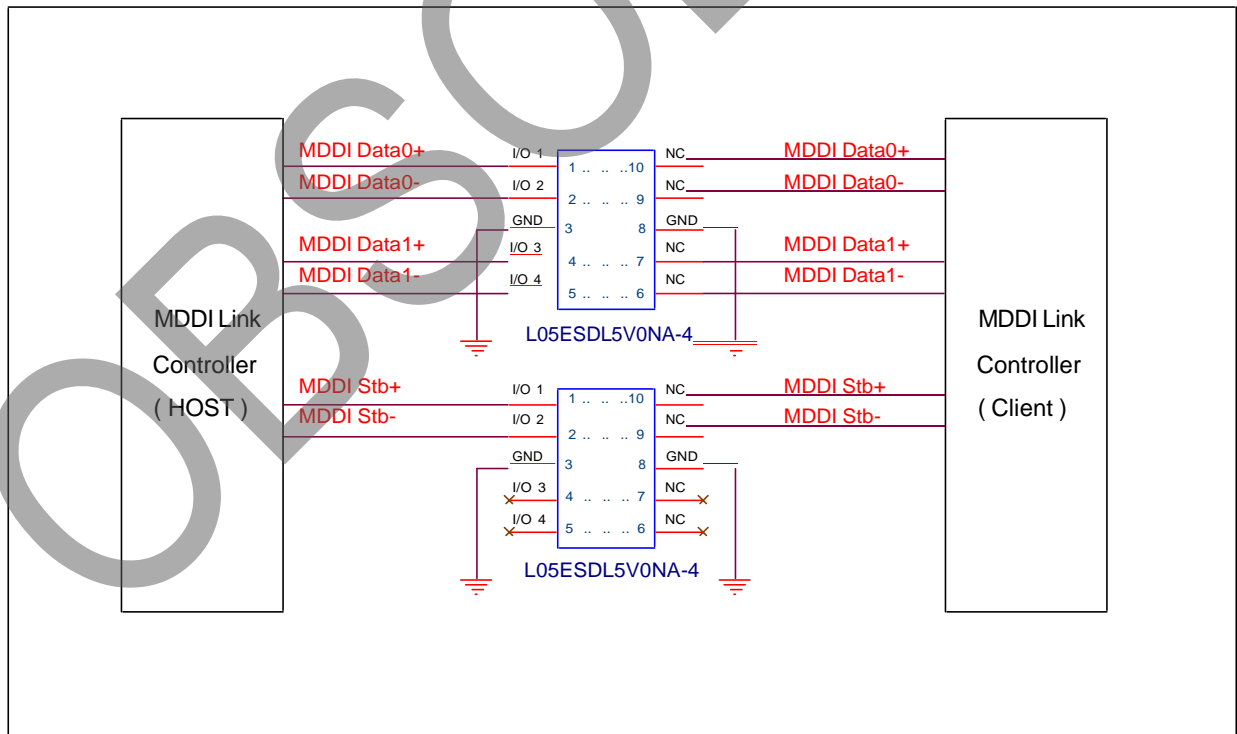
OBSO

MDDI Link Controller ( HOST )

MDDI Data0+
MDDI Data0-
MDDI Data1+
MDDI Data1-

I/O 1
I/O 2
GND
I/O 3
I/O 4

1 .. .. ..10
2 .. .. .. 9
3 8
4 .. .. .. 7
5 .. .. .. 6

NC
NC
GND
NC
NC

MDDI Data0+
MDDI Data0-
MDDI Data1+
MDDI Data1-

L05ESDL5V0NA-4

MDDI Stb+
MDDI Stb-

I/O 1
I/O 2
GND
I/O 3
I/O 4

1 .. .. ..10
2 .. .. .. 9
3 8
4 .. .. .. 7
5 .. .. .. 6

NC
NC
GND
NC
NC

MDDI Stb+
MDDI Stb-

L05ESDL5V0NA-4

MDDI Link Controller ( Client )